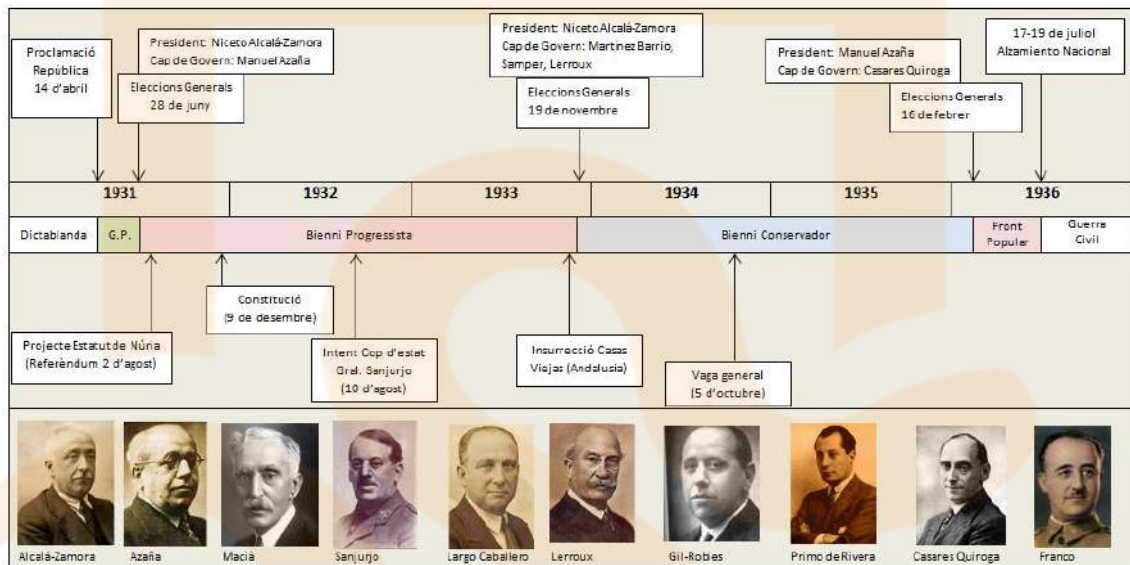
Proclamació República 14 d'abril

President: Niceto Alcalá-Zamora
Cap de Govern: Manuel Azaña

Eleccions Generals 28 de juny

President: Niceto Alcalá-Zamora
Cap de Govern: Martínez Barrio, Samper, Lerroux

Eleccions Generals 19 de novembre

President: Manuel Azaña
Cap de Govern: Casares Quiroga

Eleccions Generals 16 de febrer

17-19 de juliol Alzamiento Nacional

| 1931 | 1932 | 1933 | 1934 | 1935 | 1936 |
|---|---|---|---|---|---|

Dictablanda | G.P. | Bienni Progressista | Bienni Conservador | Front Popular | Guerra Civil

Constitució (9 de desembre)

Projecte Estatut de Núria (Referèndum 2 d'agost)

Intent Cop d'estat Gral. Sanjurjo (10 d'agost)

Insurrecció Casas Viejas (Andalusia)

Vaga general (5 d'octubre)

Alcalá-Zamora
Azaña
Macià
Sanjurjo
Largo Caballero
Lerroux
Gil-Robles
Primo de Rivera
Casares Quiroga
Franco